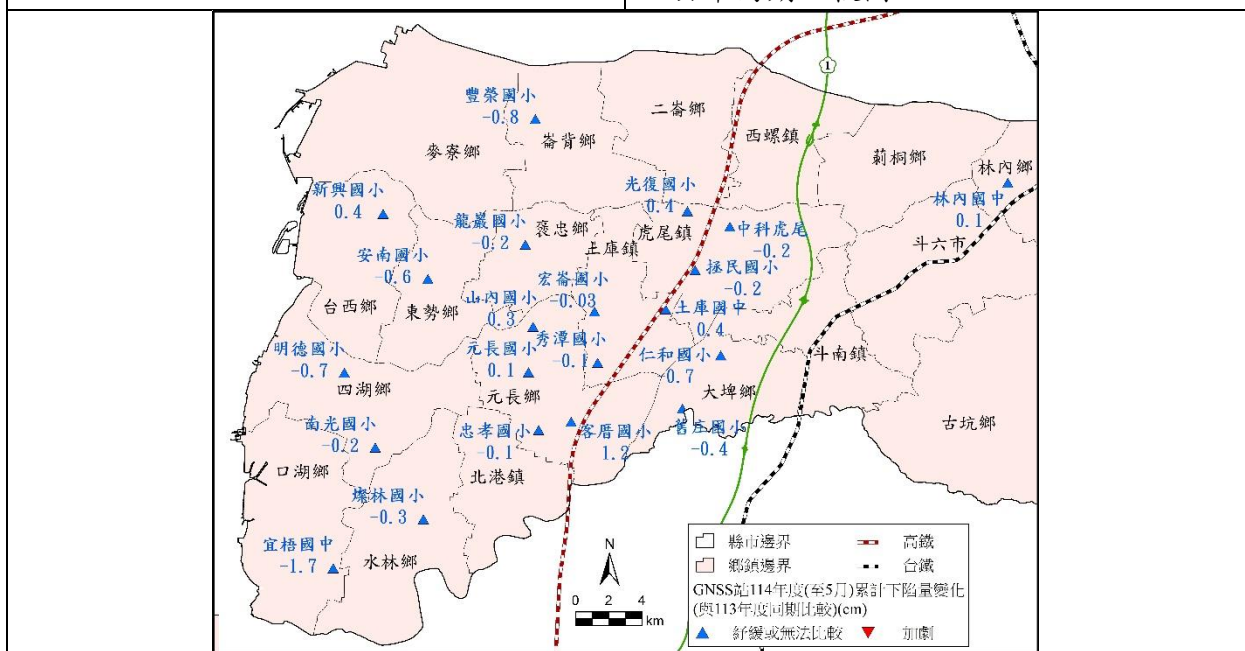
1

豐榮國小
-0.8
崙背鄉

二崙鄉

西螺鎮

莿桐鄉

林內鄉

麥寮鄉

新興國小
0.4

光復國小
0.4

林內國中
0.1

龍巖國小
-0.2

褒忠鄉

中科虎尾
-0.2

虎尾鎮

土庫鎮

斗六市

安南國小
-0.6

宏崙國小
-0.03

拯民國小
-0.2

山內國小
0.3

台西鄉

東勢鄉

土庫國中
0.4

秀潭國小
-0.1

明德國小
-0.7

元長國小
0.1

仁和國小
-0.7

斗南鎮

四湖鄉

元長鄉

大埤鄉

南光國小
-0.2

忠孝國小
-0.1

客厝國小
1.2

舊庄國小
-0.4

古坑鄉

口湖鄉

北港鎮

燦林國小
-0.3

宜梧國中
-1.7

水林鄉

N

0 2 4
km

縣市邊界
鄉鎮邊界
高鐵
台鐵
GNSS站114年度(至5月)累計下陷量變化(與113年度同期比較)(cm)
紓緩或無法比較
加劇